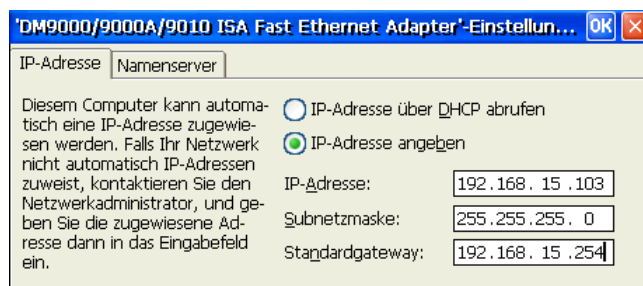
'DM9000/9000A/9010 ISA Fast Ethernet Adapter'-Einstellun... OK ✕

IP-Adresse | Namenserver

Diesem Computer kann automatisch eine IP-Adresse zugewiesen werden. Falls Ihr Netzwerk nicht automatisch IP-Adressen zuweist, kontaktieren Sie den Netzwerkadministrator, und geben Sie die zugewiesene Adresse dann in das Eingabefeld ein.

IP-Adresse über DHCP abrufen

IP-Adresse angeben

IP-Adresse: 192.168. 15 .103

Subnetzmaske: 255.255.255. 0

Standardgateway: 192.168. 15 .254